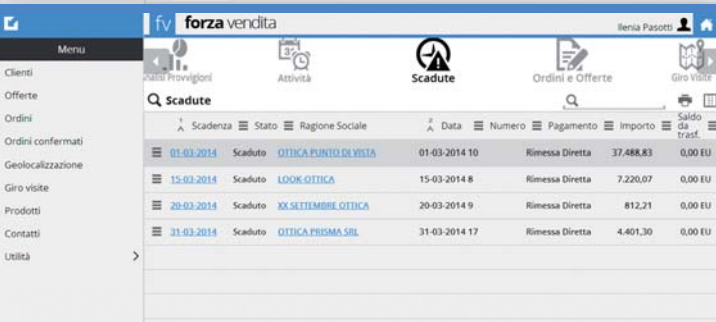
fv forza vendita

Ilenia Pasotti

Menu

Clienti

Offerte

Ordini

Ordini confermati

Geolocalizzazione

Giro visite

Prodotti

Contatti

Utilità

nalisi Provvigioni

Attività

Scadute

Ordini e Offerte

Giro Visite

Scadute

| | Scadenza | Stato | Ragione Sociale | Data | Numero | Pagamento | Importo | Saldo da trasf. |
|---|---|---|---|---|---|---|---|---|
| ☰ | 01-03-2014 | Scaduto | OTTICA PUNTO DI VISTA | 01-03-2014 | 10 | Rimessa Diretta | 37.488,83 | 0,00 EU |
| ☰ | 15-03-2014 | Scaduto | LOOK-OTTICA | 15-03-2014 | 8 | Rimessa Diretta | 7.220,07 | 0,00 EU |
| ☰ | 20-03-2014 | Scaduto | XX SETTEMBRE OTTICA | 20-03-2014 | 9 | Rimessa Diretta | 812,21 | 0,00 EU |
| ☰ | 31-03-2014 | Scaduto | OTTICA PRISMA SRL | 31-03-2014 | 17 | Rimessa Diretta | 4.401,30 | 0,00 EU |